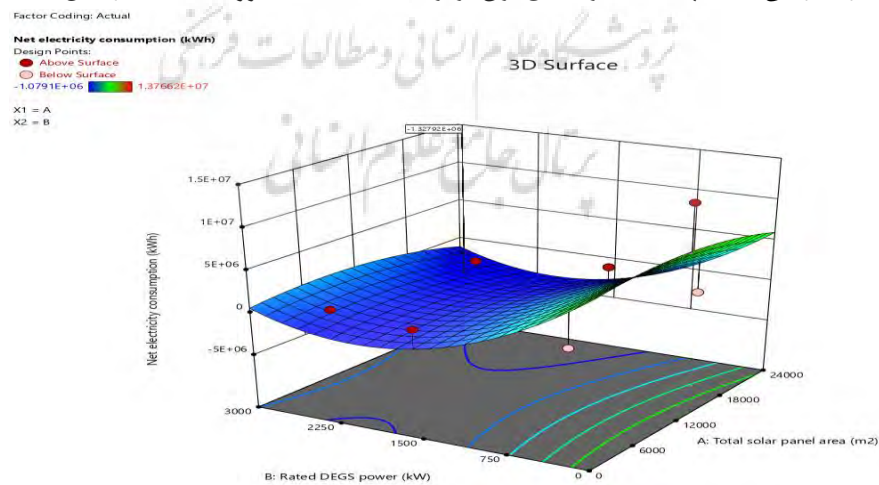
Factor Coding: Actual

Net electricity consumption (kWh)
Design Points:
Above Surface
Below Surface
-1.0791E+06 1.37662E+07

X1 = A
X2 = B

پژوهشگاه علوم انسانی و مطالعات فرهنگی
پرتال جامع علوم انسانی

3D Surface

-1.32792E+06

1.5E+07
1E+07
5E+06
0
-5E+06

Net electricity consumption (kWh)

3000
2250
1500
750
0

B: Rated DEGS power (kW)

24000
18000
12000
6000
0

A: Total solar panel area (m2)